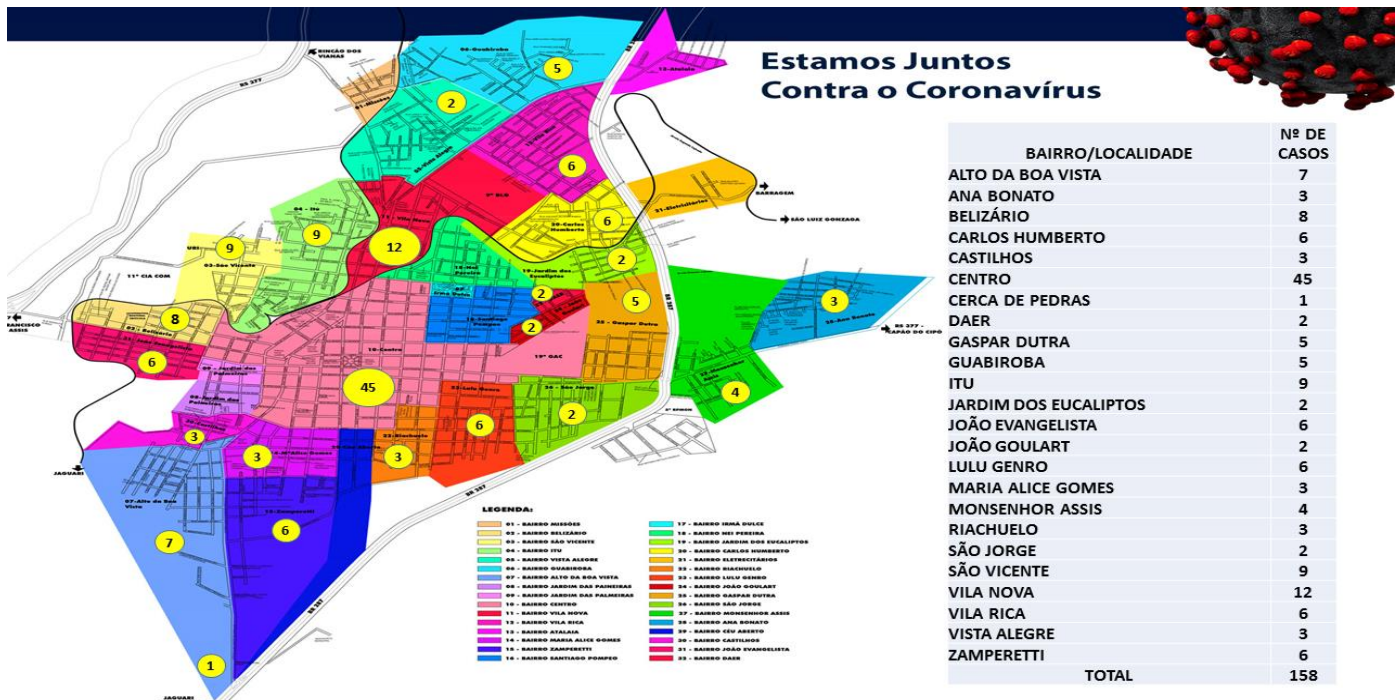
Estamos Juntos
Contra o Coronavírus

| BAIRRO/LOCALIDADE | Nº DE CASOS |
|---|---|
| ALTO DA BOA VISTA | 7 |
| ANA BONATO | 3 |
| BELIZÁRIO | 8 |
| CARLOS HUMBERTO | 6 |
| CASTILHOS | 3 |
| CENTRO | 45 |
| CERCA DE PEDRAS | 1 |
| DAER | 2 |
| GASPAR DUTRA | 5 |
| GUABIROBA | 5 |
| ITU | 9 |
| JARDIM DOS EUCALIPTOS | 2 |
| JOÃO EVANGELISTA | 6 |
| JOÃO GOULART | 2 |
| LULU GENRO | 6 |
| MARIA ALICE GOMES | 3 |
| MONSENHOR ASSIS | 4 |
| RIACHUELO | 3 |
| SÃO JORGE | 2 |
| SÃO VICENTE | 9 |
| VILA NOVA | 12 |
| VILA RICA | 6 |
| VISTA ALEGRE | 3 |
| ZAMPERETTI | 6 |
| TOTAL | 158 |

RINCÃO DOS VIANAS
BR 377
BARRAGEM
SÃO LUIZ GONZAGA
11º CIA COM
FRANCISCO ASSIS
BR 377 - PASSO DO CIPÓ
JAGUARI
BR 287
19º GAC
5º BLR
5 2 6 6 9 9 12 2 2 5 3 2 8 6 45 3 4 6 2 3 3 6 7 1

LEGENDA:
01 - BAIRRO MISSÕES
02 - BAIRRO BELIZÁRIO
03 - BAIRRO SÃO VICENTE
04 - BAIRRO ITU
05 - BAIRRO VISTA ALEGRE
06 - BAIRRO GUABIROBA
07 - BAIRRO ALTO DA BOA VISTA
08 - BAIRRO JARDIM DAS PAINEIRAS
09 - BAIRRO JARDIM DAS PALMEIRAS
10 - BAIRRO CENTRO
11 - BAIRRO VILA NOVA
12 - BAIRRO VILA RICA
13 - BAIRRO ATALAIA
14 - BAIRRO MARIA ALICE GOMES
15 - BAIRRO ZAMPERETTI
16 - BAIRRO SANTIAGO POMPEO
17 - BAIRRO IRMÃ DULCE
18 - BAIRRO NEI PEREIRA
19 - BAIRRO JARDIM DOS EUCALIPTOS
20 - BAIRRO CARLOS HUMBERTO
21 - BAIRRO ELETRECITÁRIOS
22 - BAIRRO RIACHUELO
23 - BAIRRO LULU GENRO
24 - BAIRRO JOÃO GOULART
25 - BAIRRO GASPAR DUTRA
26 - BAIRRO SÃO JORGE
27 - BAIRRO MONSENHOR ASSIS
28 - BAIRRO ANA BONATO
29 - BAIRRO CÉU ABERTO
30 - BAIRRO CASTILHOS
31 - BAIRRO JOÃO EVANGELISTA
32 - BAIRRO DAER